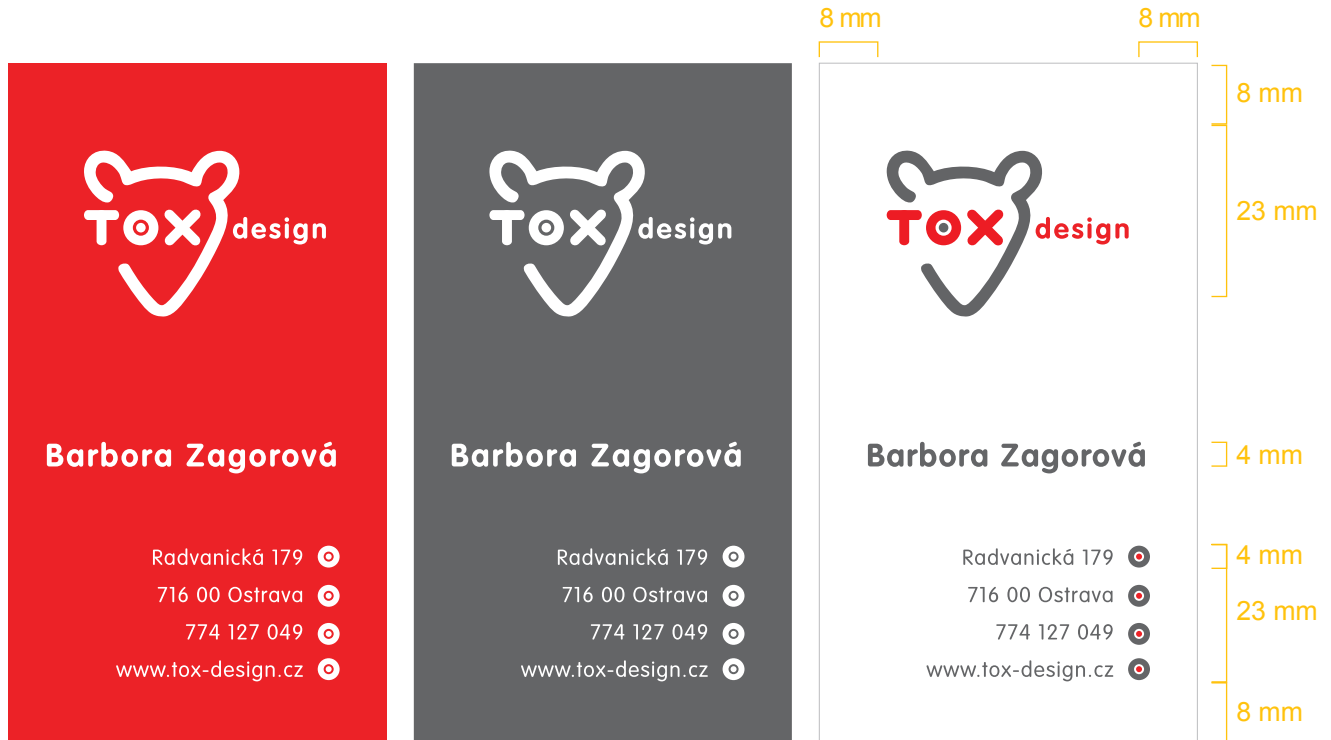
TOX design

Barbora Zagorová

Radvanická 179
716 00 Ostrava
774 127 049
www.tox-design.cz

TOX design

Barbora Zagorová

Radvanická 179
716 00 Ostrava
774 127 049
www.tox-design.cz

8 mm 8 mm

8 mm
23 mm

TOX design

Barbora Zagorová

4 mm

Radvanická 179
716 00 Ostrava
774 127 049
www.tox-design.cz

4 mm
23 mm
8 mm